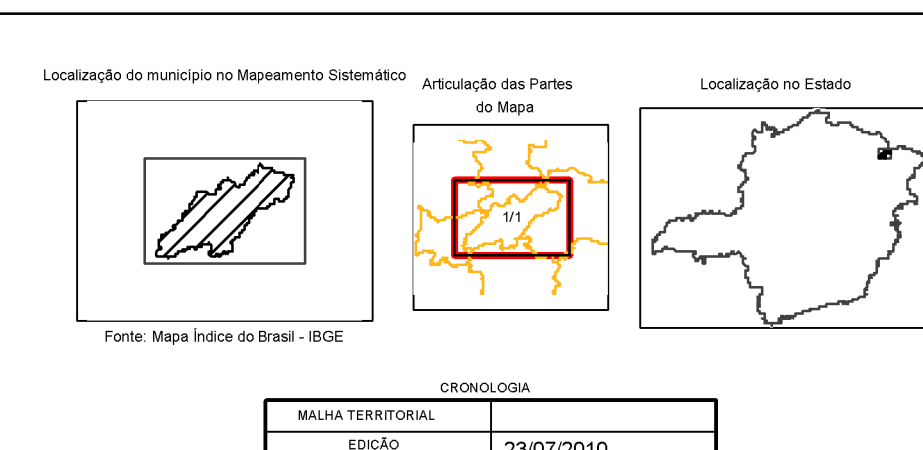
Localização do município no Mapeamento Sistemático

Fonte: Mapa Índice do Brasil - IBGE

Articulação das Partes do Mapa

1/1

Localização no Estado

CRONOLOGIA

| MALHA TERRITORIAL | |
|---|---|
| EDIÇÃO | 23/07/2019 |